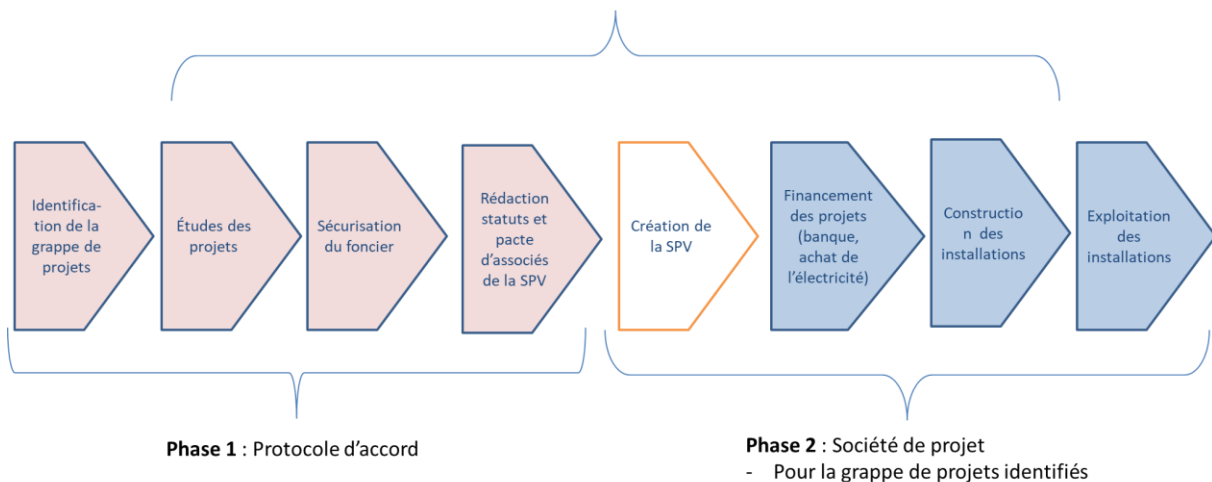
Identification de la grappe de projets

Études des projets

Sécurisation du foncier

Rédaction statuts et pacte d'associés de la SPV

Création de la SPV

Financement des projets (banque, achat de l'électricité)

Constructio n des installations

Exploitation des installations

**Phase 1** : Protocole d'accord

**Phase 2** : Société de projet
- Pour la grappe de projets identifiés